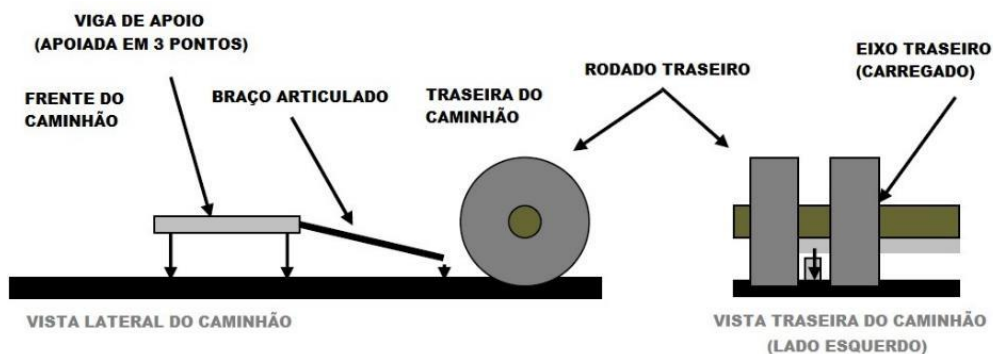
VIGA DE APOIO
(APOIADA EM 3 PONTOS)

FRENTE DO
CAMINHÃO

BRAÇO ARTICULADO

TRASEIRA DO
CAMINHÃO

RODADO TRASEIRO

EIXO TRASEIRO
(CARREGADO)

VISTA LATERAL DO CAMINHÃO

VISTA TRASEIRA DO CAMINHÃO
(LADO ESQUERDO)